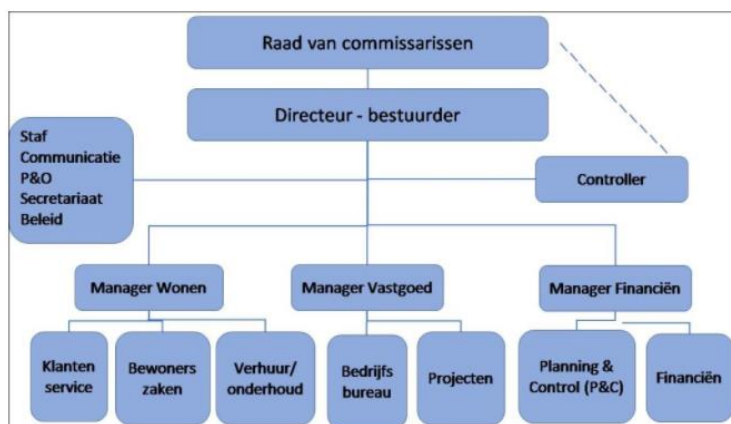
Raad van commissarissen

Directeur - bestuurder

Staf
Communicatie
P&O
Secretariaat
Beleid

Controller

Manager Wonen

Manager Vastgoed

Manager Financiën

Klanten service

Bewoners zaken

Verhuur/ onderhoud

Bedrijfs bureau

Projecten

Planning & Control (P&C)

Financiën